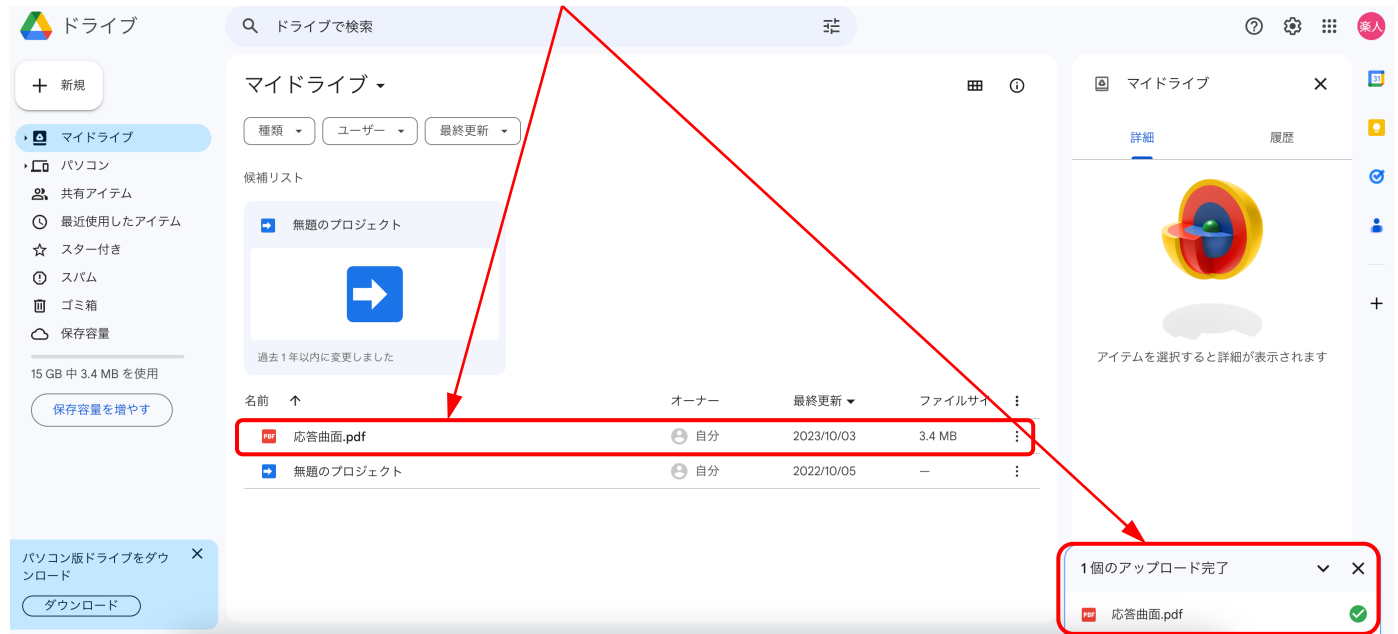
ドライブ

ドライブで検索

楽人

新規

マイドライブ
パソコン
共有アイテム
最近使用したアイテム
スター付き
スパム
ゴミ箱
保存容量

15 GB 中 3.4 MB を使用

保存容量を増やす

パソコン版ドライブをダウンロード

ダウンロード

マイドライブ

種類
ユーザー
最終更新

候補リスト

無題のプロジェクト

過去 1 年以内に変更しました

| 名前 | オーナー | 最終更新 | ファイルサイ |
|---|---|---|---|
| 応答曲面.pdf | 自分 | 2023/10/03 | 3.4 MB |
| 無題のプロジェクト | 自分 | 2022/10/05 | — |

マイドライブ

詳細
履歴

アイテムを選択すると詳細が表示されます

1 個のアップロード完了

応答曲面.pdf